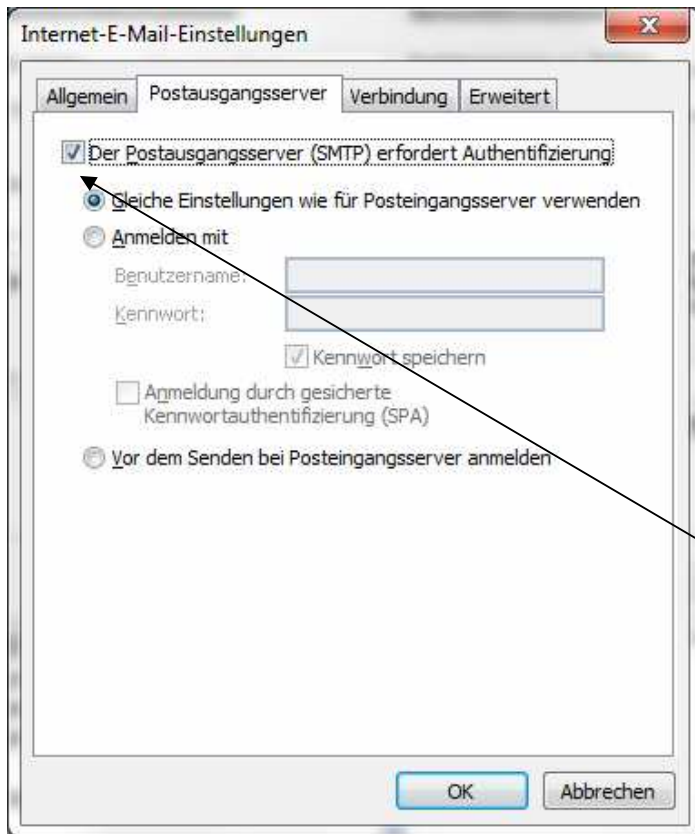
Internet-E-Mail-Einstellungen

x

Allgemein

Postausgangsserver

Verbindung

Erweitert

Der Postausgangsserver (SMTP) erfordert Authentifizierung

Gleiche Einstellungen wie für Posteingangsserver verwenden

Anmelden mit

Benutzername:

Kennwort:

Kennwort speichern

Anmeldung durch gesicherte Kennwortauthentifizierung (SPA)

Vor dem Senden bei Posteingangsserver anmelden

OK

Abbrechen